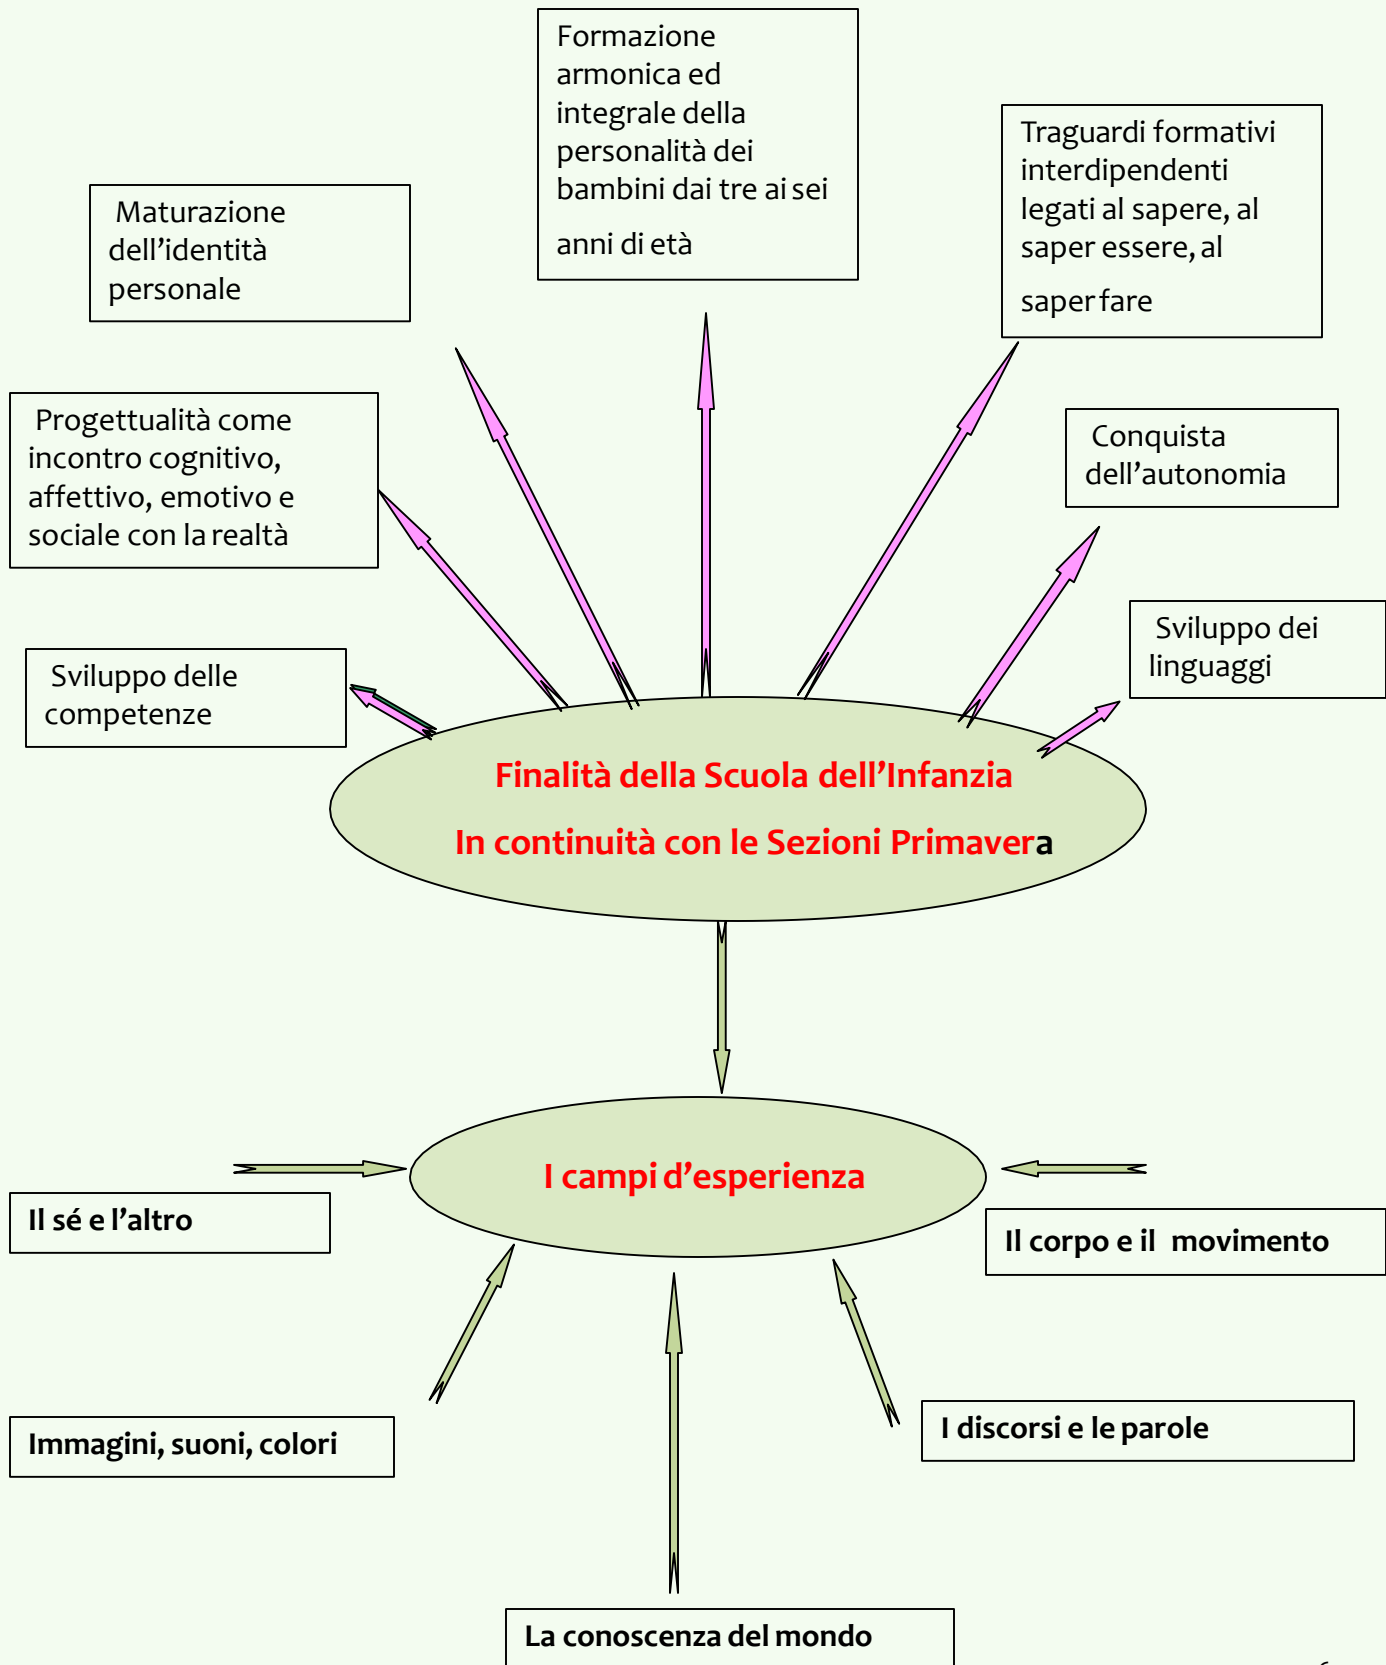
Formazione armonica ed integrale della personalità dei bambini dai tre ai sei anni di età

Traguardi formativi interdipendenti legati al sapere, al saper essere, al saper fare

Maturazione dell’identità personale

Progettualità come incontro cognitivo, affettivo, emotivo e sociale con la realtà

Conquista dell’autonomia

Sviluppo dei linguaggi

Sviluppo delle competenze

Finalità della Scuola dell’Infanzia

In continuità con le Sezioni Primavera

I campi d’esperienza

Il sé e l’altro

Il corpo e il movimento

Immagini, suoni, colori

I discorsi e le parole

La conoscenza del mondo